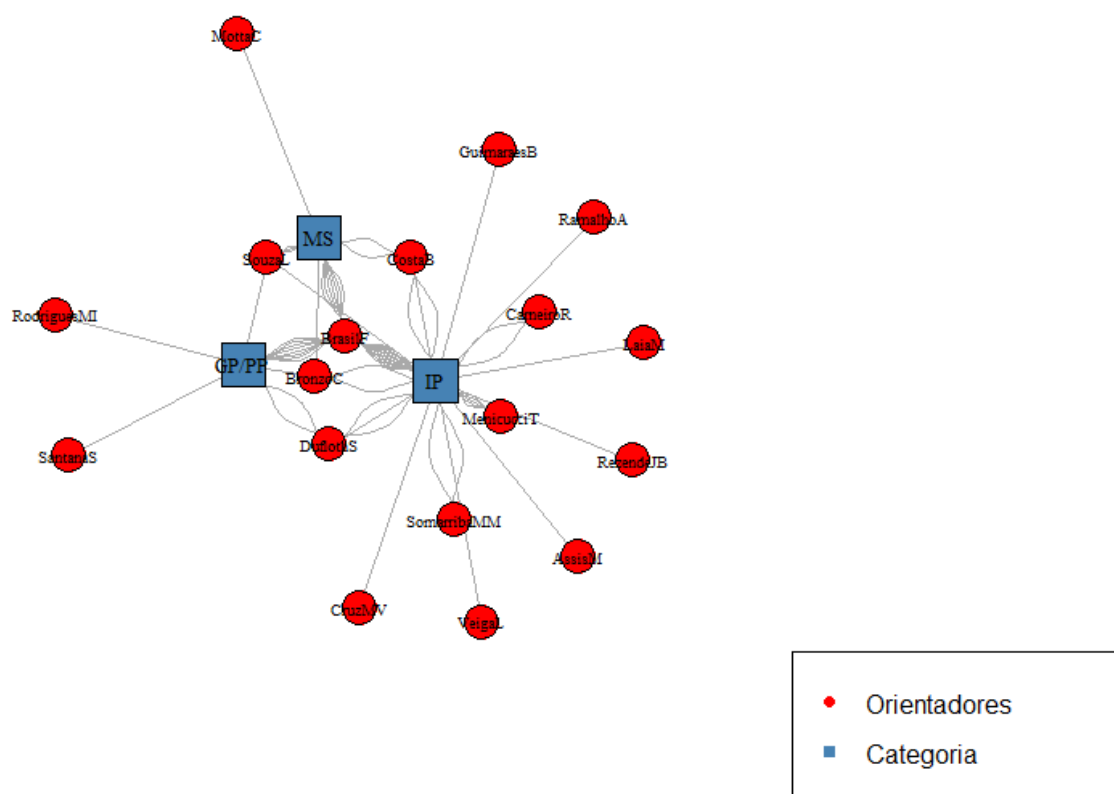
MottaC

GuimaraesB

RamalhoA

MS

SouzaL

CostaB

CarneiroR

RodriguesMI

BrasilF

LaiaM

GP/PP

BronzoC

IP

MenicucciT

DurlodS

RezendeJB

SantanaS

SomarribaMM

AssisM

CruzMV

VeigaL

Orientadores

Categoria